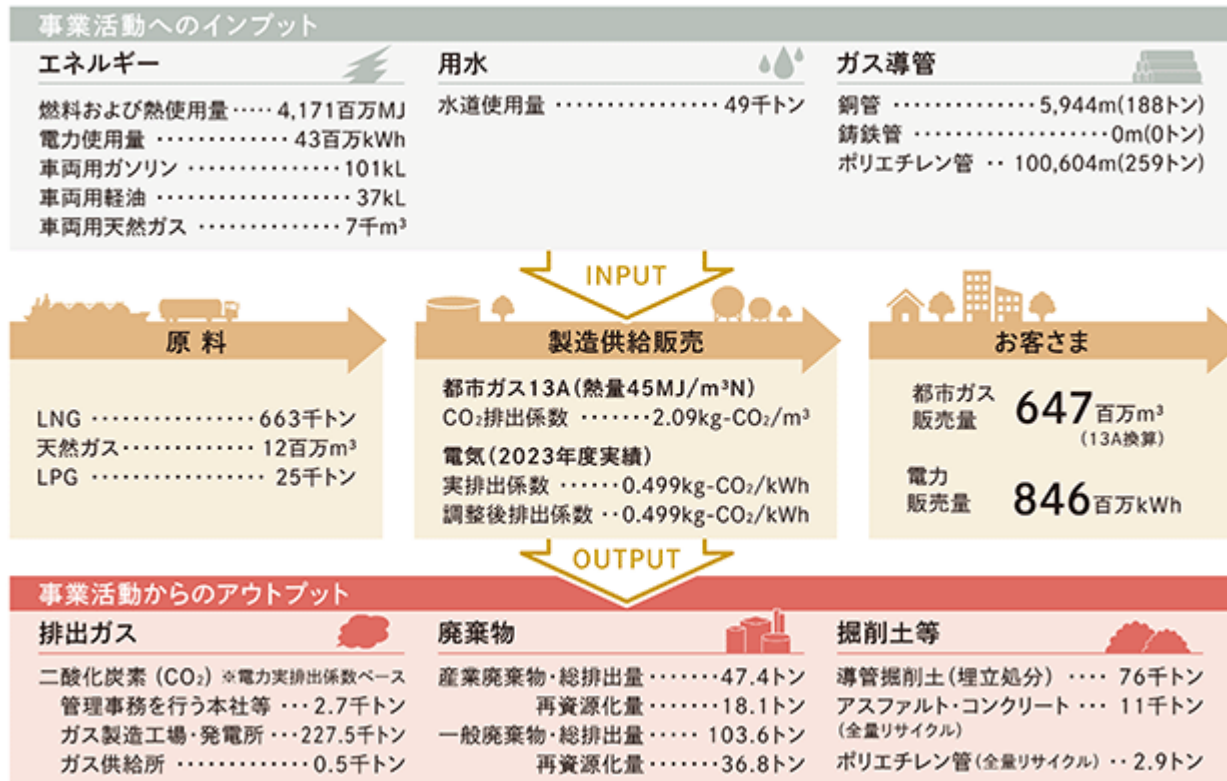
事業活動へのインプット

エネルギー
燃料および熱使用量 ····· 4,171百万MJ
電力使用量 ·············· 43百万kWh
車両用ガソリン ················· 101kL
車両用軽油 ···················· 37kL
車両用天然ガス ················ 7千m³

用水
水道使用量 ················ 49千トン

ガス導管
鋼管 ·············· 5,944m(188トン)
鋳鉄管 ····················· 0m(0トン)
ポリエチレン管 ·· 100,604m(259トン)

INPUT

原 料
LNG ················· 663千トン
天然ガス··············· 12百万m³
LPG ···················· 25千トン

製造供給販売
都市ガス13A(熱量45MJ/m³N)
CO₂排出係数 ········ 2.09kg-CO₂/m³
電気(2023年度実績)
実排出係数 ······ 0.499kg-CO₂/kWh
調整後排出係数 ·· 0.499kg-CO₂/kWh

お客さま
都市ガス販売量 647百万m³ (13A換算)
電力販売量 846百万kWh

OUTPUT

事業活動からのアウトプット

排出ガス
二酸化炭素(CO₂) ※電力実排出係数ベース
管理事務を行う本社等 ··· 2.7千トン
ガス製造工場・発電所 ··· 227.5千トン
ガス供給所 ············· 0.5千トン

廃棄物
産業廃棄物・総排出量 ······· 47.4トン
再資源化量 ······· 18.1トン
一般廃棄物・総排出量 ····· 103.6トン
再資源化量 ······· 36.8トン

掘削土等
導管掘削土(埋立処分) ···· 76千トン
アスファルト・コンクリート ··· 11千トン
(全量リサイクル)
ポリエチレン管(全量リサイクル) ·· 2.9トン